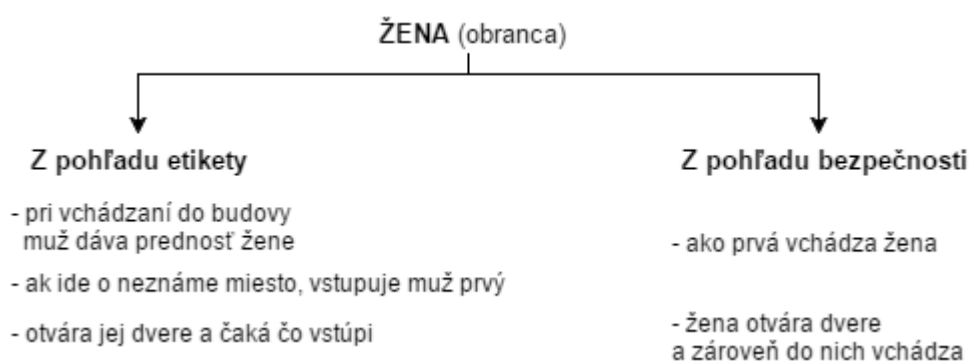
ŽENA (obranca)

Z pohľadu etikety

- pri vchádzaní do budovy muž dáva prednosť žene

- ak ide o neznáme miesto, vstupuje muž prvý

- otvára jej dvere a čaká čo vstúpi

Z pohľadu bezpečnosti

- ako prvá vchádza žena

- žena otvára dvere a zároveň do nich vchádza